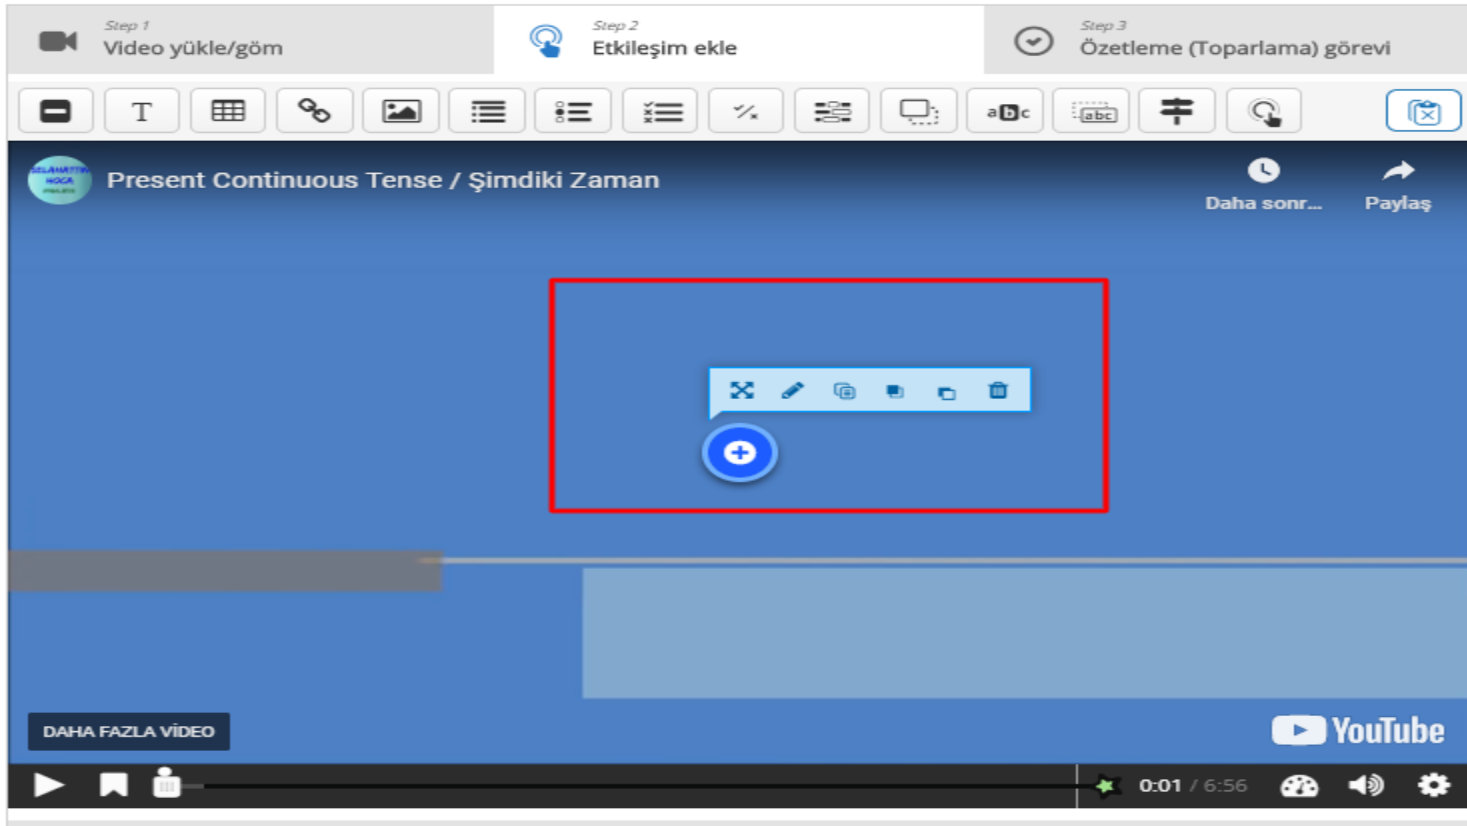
Step 1
Video yükle/göm

Step 2
Etkileşim ekle

Step 3
Özetleme (Toparlama) görevi

T

a b c

abc

Present Continuous Tense / Şimdiki Zaman

Daha sonr...

Paylaş

DAHA FAZLA VİDEO

YouTube

0:01 / 6:56